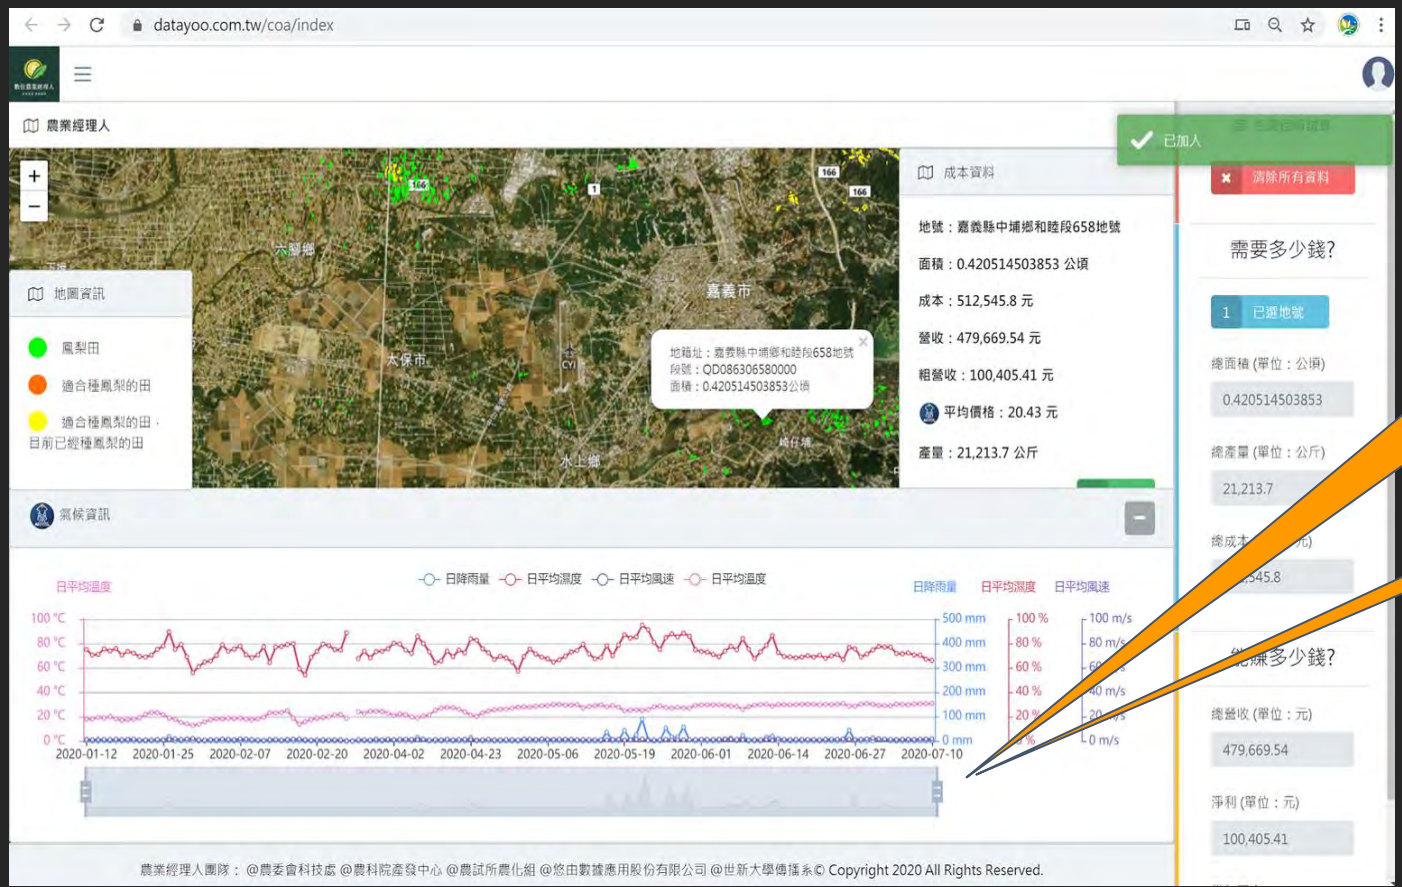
datayoo.com.tw/coa/index

農業經理人

已加入

清除所有資料

地圖資訊

鳳梨田

適合種鳳梨的田

適合種鳳梨的田，目前已經種鳳梨的田

六腳鄉

嘉義市

太保市

水上鄉

地籍址：嘉義縣中埔鄉和睦段658地號
段號：QD086306580000
面積：0.420514503853公頃

成本資料

地號：嘉義縣中埔鄉和睦段658地號

面積：0.420514503853 公頃

成本：512,545.8 元

營收：479,669.54 元

粗營收：100,405.41 元

平均價格：20.43 元

產量：21,213.7 公斤

需要多少錢?

1 已選地號

總面積 (單位：公頃)

0.420514503853

總產量 (單位：公斤)

21,213.7

總成本 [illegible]元)

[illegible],545.8

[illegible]賺多少錢?

總營收 (單位：元)

479,669.54

淨利 (單位：元)

100,405.41

氣候資訊

日降雨量 日平均濕度 日平均風速 日平均溫度

日平均溫度

日降雨量 日平均濕度 日平均風速

100 °C
80 °C
60 °C
40 °C
20 °C
0 °C

500 mm
400 mm
300 mm
200 mm
100 mm
0 mm

100 %
80 %
60 %
40 %
20 %
0 %

100 m/s
80 m/s
60 m/s
40 m/s
20 m/s
0 m/s

2020-01-12 2020-01-25 2020-02-07 2020-02-20 2020-04-02 2020-04-23 2020-05-06 2020-05-19 2020-06-01 2020-06-14 2020-06-27 2020-07-10

農業經理人團隊：@農委會科技處 @農科院產發中心 @農試所農化組 @悠由數據應用股份有限公司 @世新大學傳播系© Copyright 2020 All Rights Reserved.